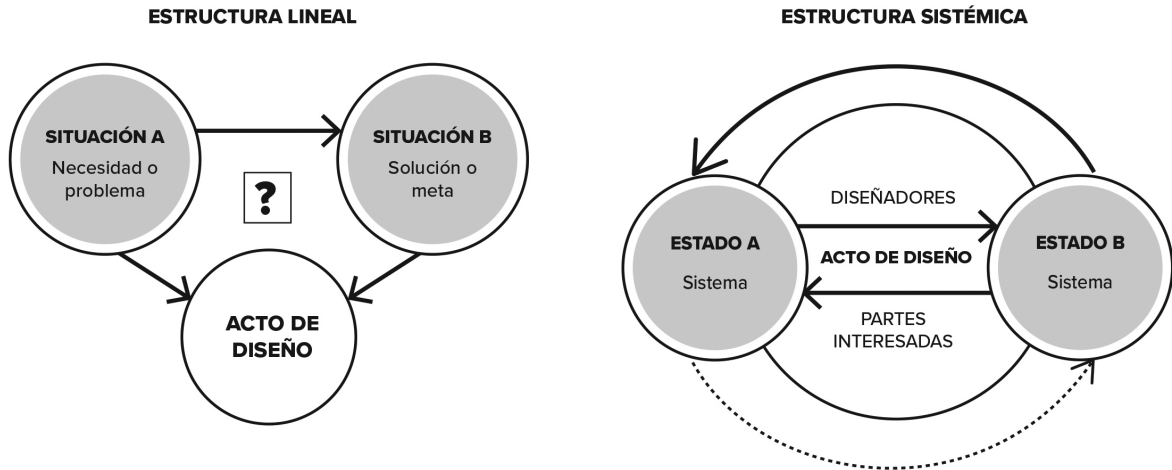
ESTRUCTURA LINEAL

SITUACIÓN A
Necesidad o problema

SITUACIÓN B
Solución o meta

?

ACTO DE DISEÑO

ESTRUCTURA SISTÉMICA

DISEÑADORES

ESTADO A
Sistema

ACTO DE DISEÑO

ESTADO B
Sistema

PARTES INTERESADAS